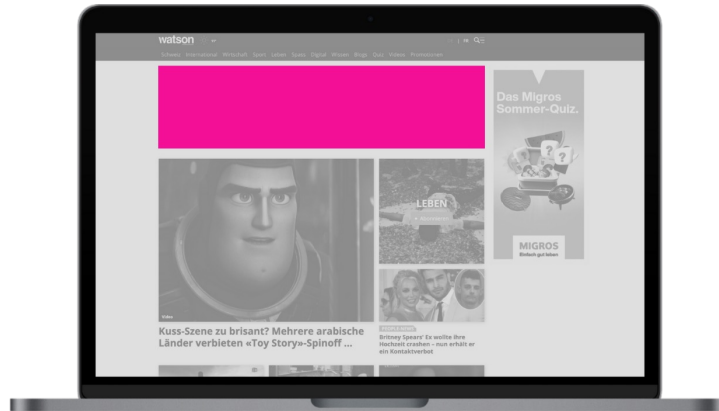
watson

Schweiz International Wirtschaft Sport Leben Spass Digital Wissen Blogs Quiz Videos Promotionen

FR

Das Migros Sommer-Quiz.

MIGROS
Einfach gut leben

LEBEN

Kuss-Szene zu brisant? Mehrere arabische Länder verbieten «Toy Story»-Spinoff ...

Britney Spears' Ex wollte ihre Hochzeit crashen – nun erhält er ein Kontaktverbot